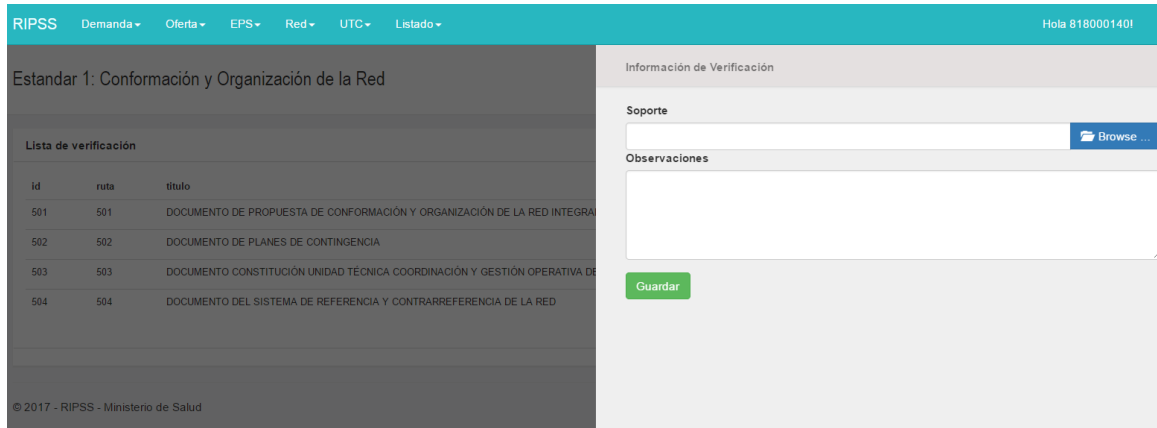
RIPSS Demanda ▾ Oferta ▾ EPS ▾ Red ▾ UTC ▾ Listado ▾ Hola 818000140!

Estandar 1: Conformación y Organización de la Red

Lista de verificación

| id | ruta | titulo |
|---|---|---|
| 501 | 501 | DOCUMENTO DE PROPUESTA DE CONFORMACIÓN Y ORGANIZACIÓN DE LA RED INTEGRA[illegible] |
| 502 | 502 | DOCUMENTO DE PLANES DE CONTINGENCIA |
| 503 | 503 | DOCUMENTO CONSTITUCIÓN UNIDAD TÉCNICA COORDINACIÓN Y GESTIÓN OPERATIVA DE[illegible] |
| 504 | 504 | DOCUMENTO DEL SISTEMA DE REFERENCIA Y CONTRARREFERENCIA DE LA RED |

© 2017 - RIPSS - Ministerio de Salud

Información de Verificación

Soporte

Browse ...

Observaciones

Guardar